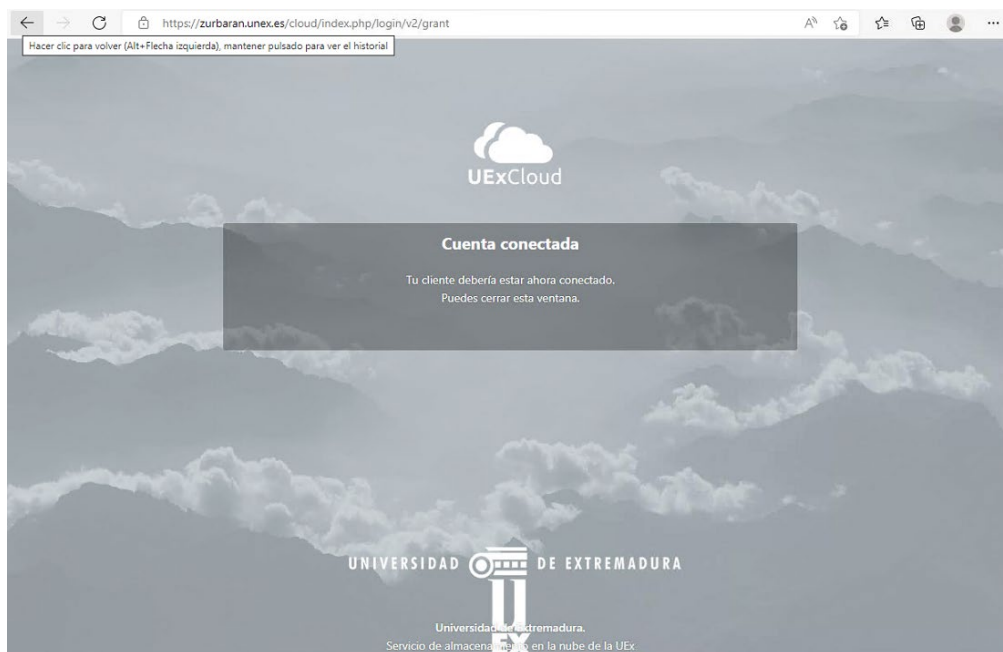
https://zurbaran.unex.es/cloud/index.php/login/v2/grant

Hacer clic para volver (Alt+Flecha izquierda), mantener pulsado para ver el historial

UExCloud

Cuenta conectada

Tu cliente debería estar ahora conectado.
Puedes cerrar esta ventana.

UNIVERSIDAD DE EXTREMADURA

Universidad de Extremadura.
Servicio de almacenamiento en la nube de la UEx